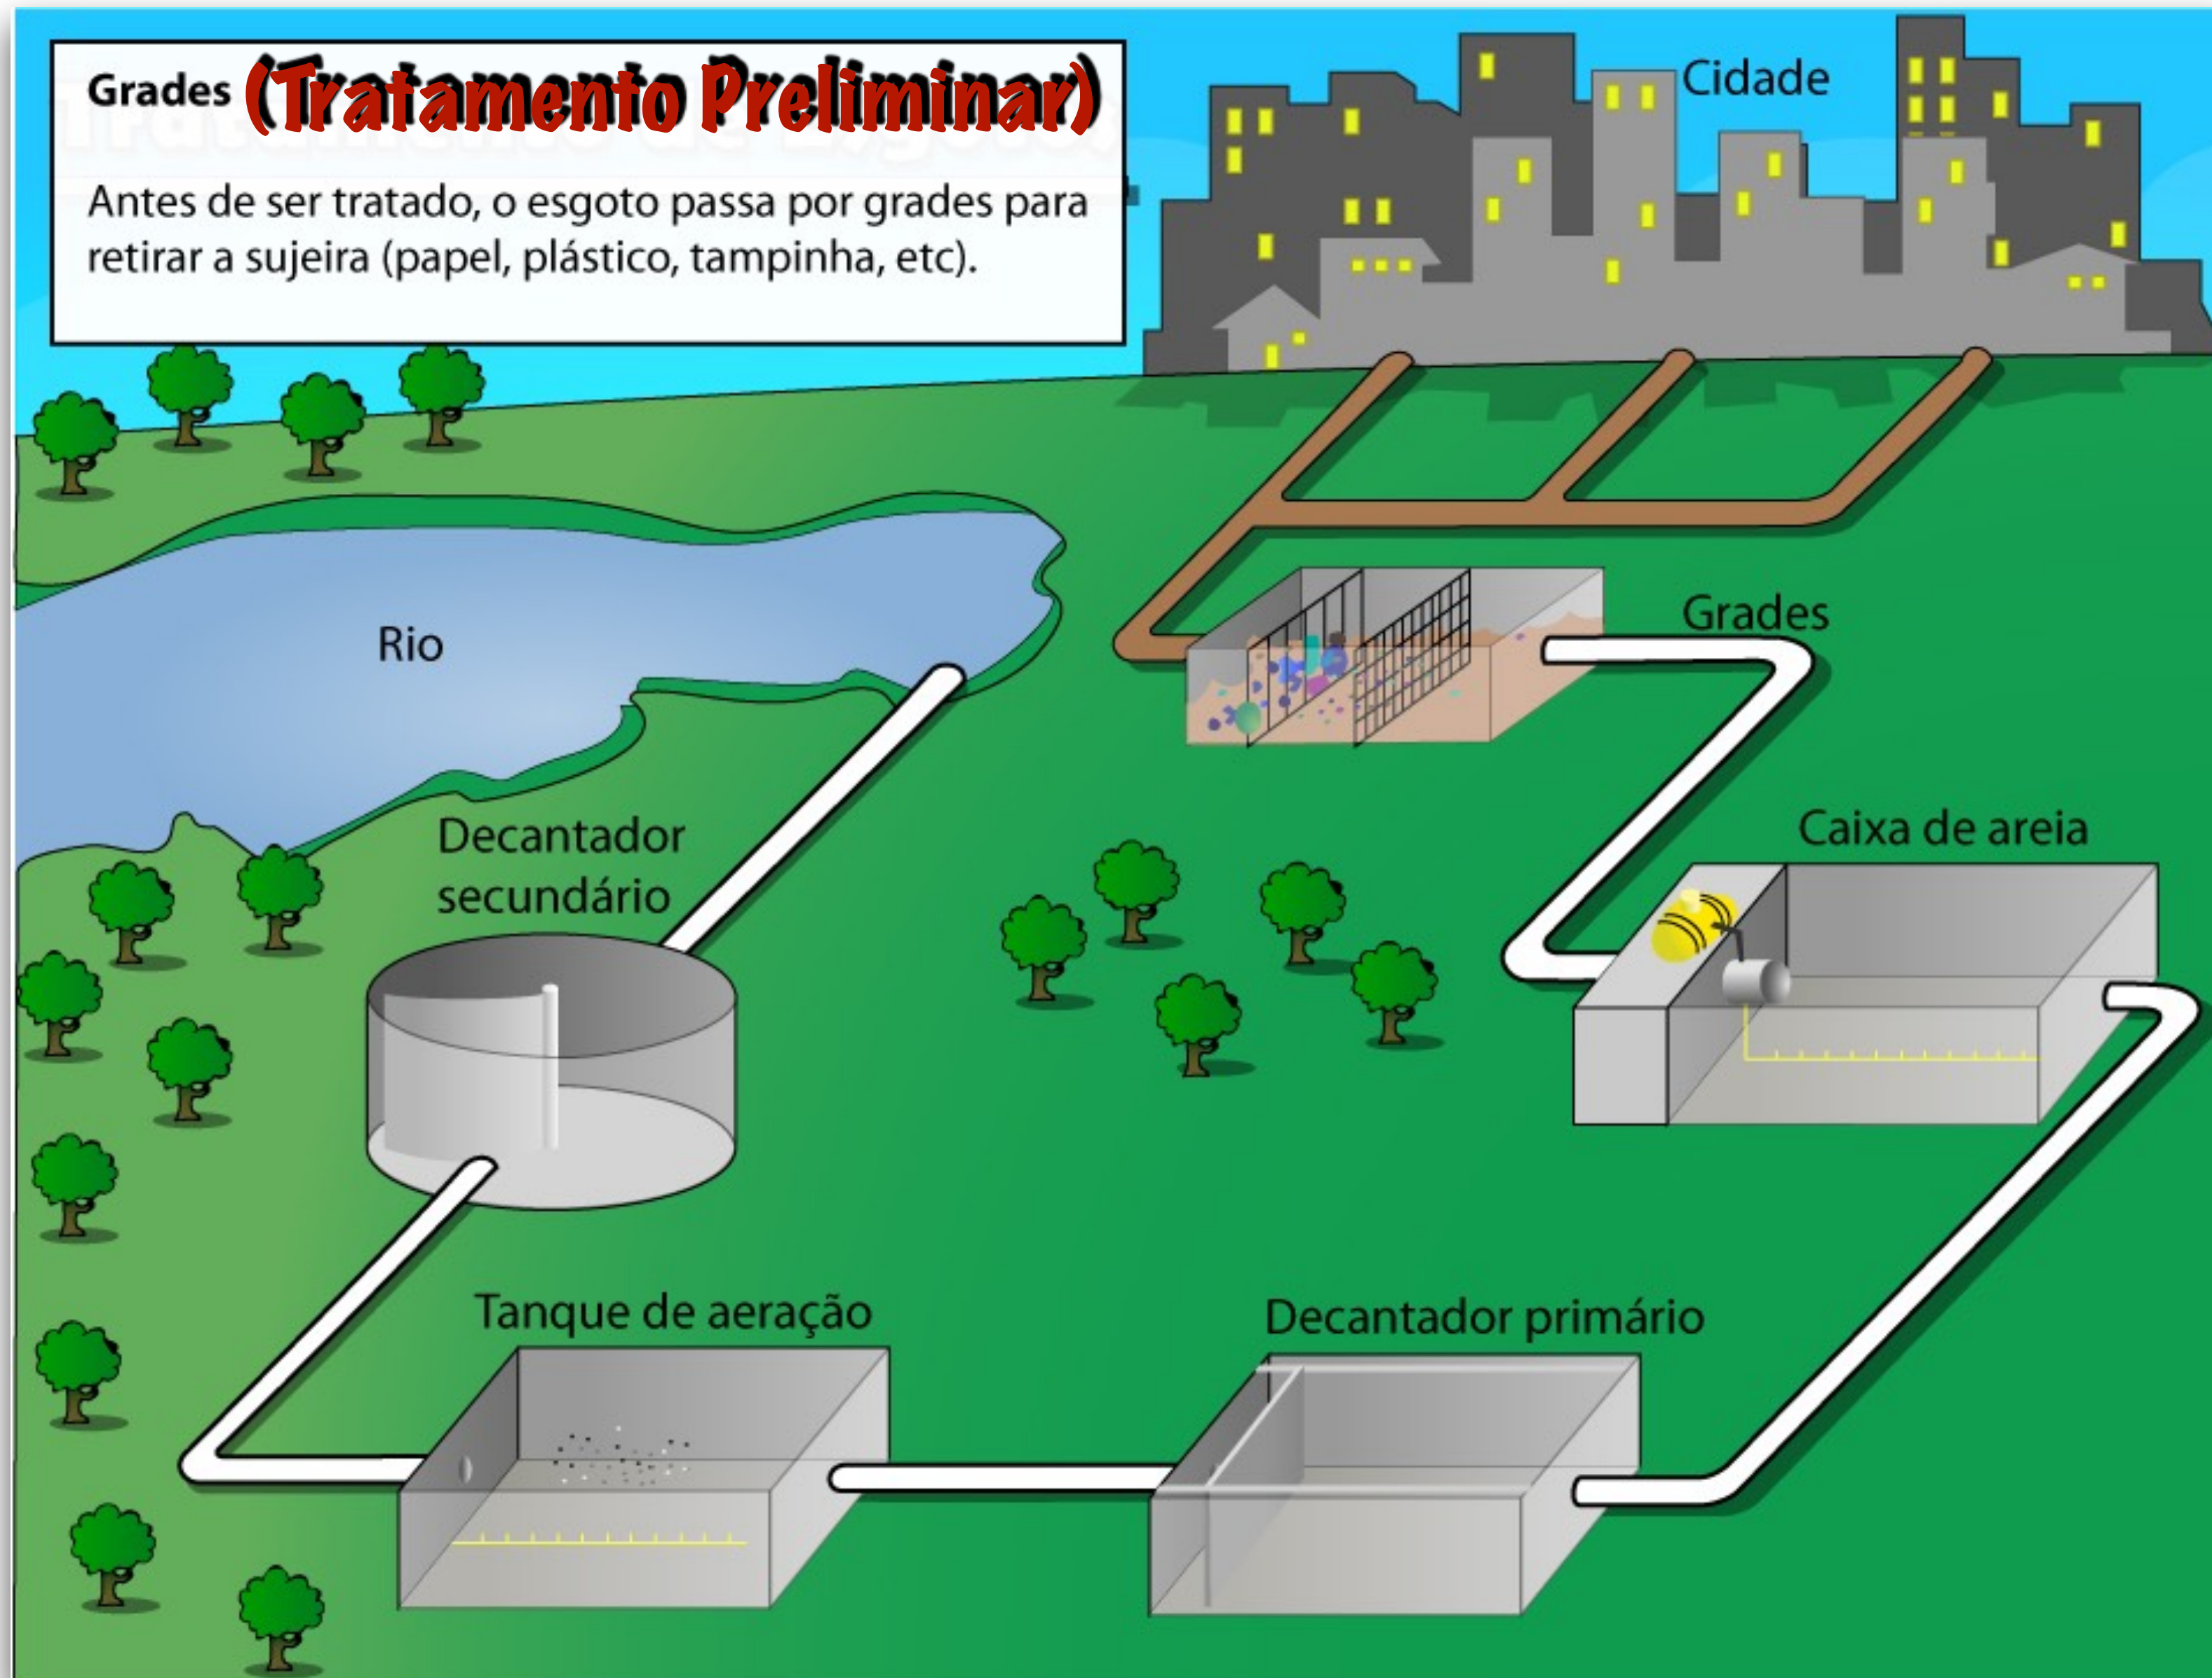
Grades (Tratamento Preliminar)

Antes de ser tratado, o esgoto passa por grades para retirar a sujeira (papel, plástico, tampinha, etc).

Cidade

Rio

Grades

Decantador secundário

Caixa de areia

Tanque de aeração

Decantador primário